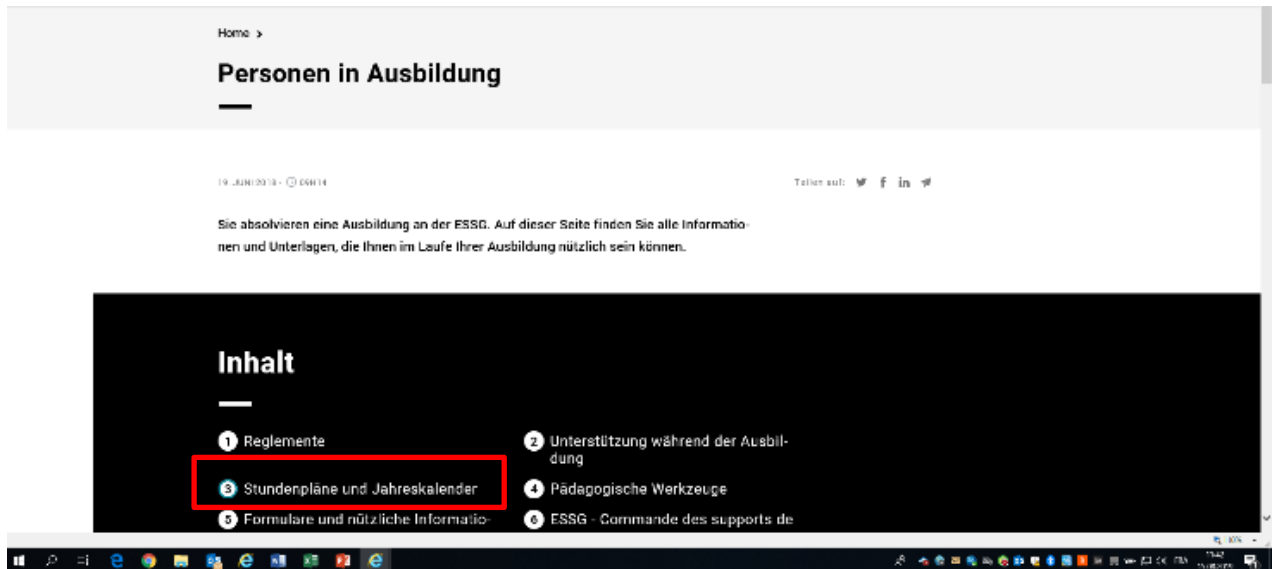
Home >

Personen in Ausbildung

19 JUNI 2018 - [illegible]

Teilen auf:

Sie absolvieren eine Ausbildung an der ESSG. Auf dieser Seite finden Sie alle Informationen und Unterlagen, die Ihnen im Laufe Ihrer Ausbildung nützlich sein können.

Inhalt

1 Reglemente

2 Unterstützung während der Ausbildung

3 Stundenpläne und Jahreskalender

4 Pädagogische Werkzeuge

5 Formulare und nützliche Informatio-

6 ESSG - Commande des supports de